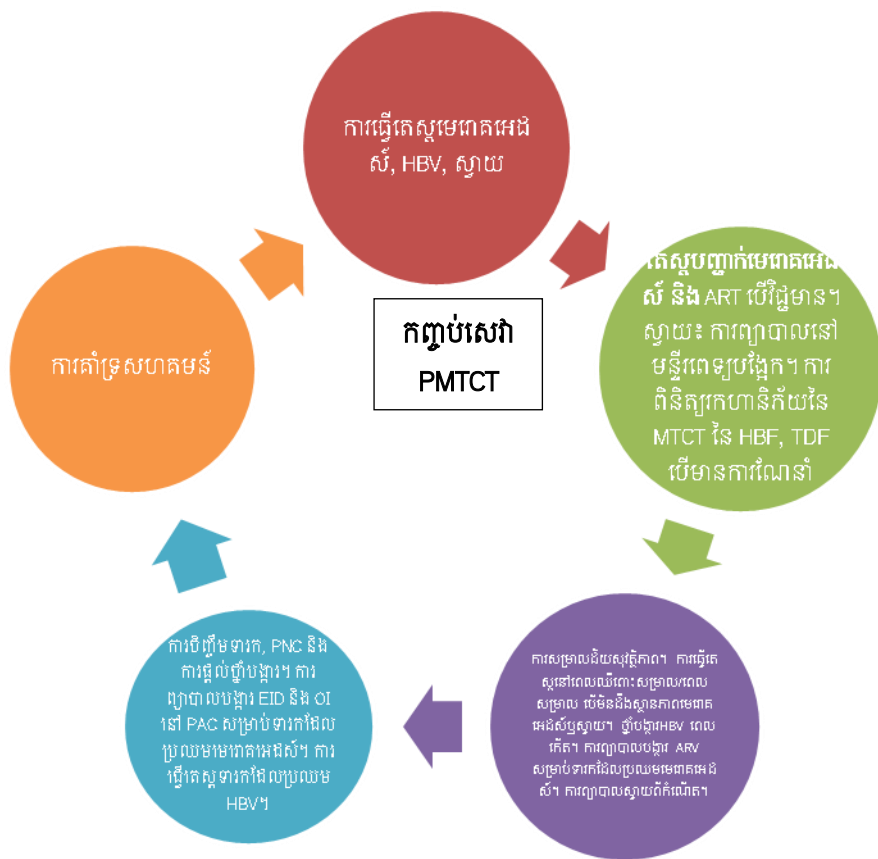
ការធ្វើតេស្តមេរោគអេដស៍, HBV, ស្វាយ

តេស្តបញ្ជាក់មេរោគអេដស៍ និង ART បើវិជ្ជមាន។ ស្វាយ៖ ការព្យាបាលនៅមន្ទីរពេទ្យបង្អែក។ ការពិនិត្យរកហានិភ័យនៃ MTCT នៃ HBF, TDF បើមានការណែនាំ

ការសម្រាលដោយសុវត្ថិភាព។ ការធ្វើតេស្តនៅពេលឈឺពោះសម្រាល/ពេលសម្រាល បើមិនដឹងស្ថានភាពមេរោគអេដស៍ឬស្វាយ។ ថ្នាំបង្ការHBV ពេលកើត។ ការព្យាបាលបង្ការ ARV សម្រាប់ទារកដែលប្រឈមមេរោគអេដស៍។ ការព្យាបាលស្វាយពីកំណើត។

ការបំបៅទារក, PNC និងការផ្តល់ថ្នាំបង្ការ។ ការព្យាបាលបង្ការ EID និង OI នៅ PAC សម្រាប់ទារកដែលប្រឈមមេរោគអេដស៍។ ការធ្វើតេស្តទារកដែលប្រឈម HBV។

ការគាំទ្រសហគមន៍

កញ្ចប់សេវា
PMTCT